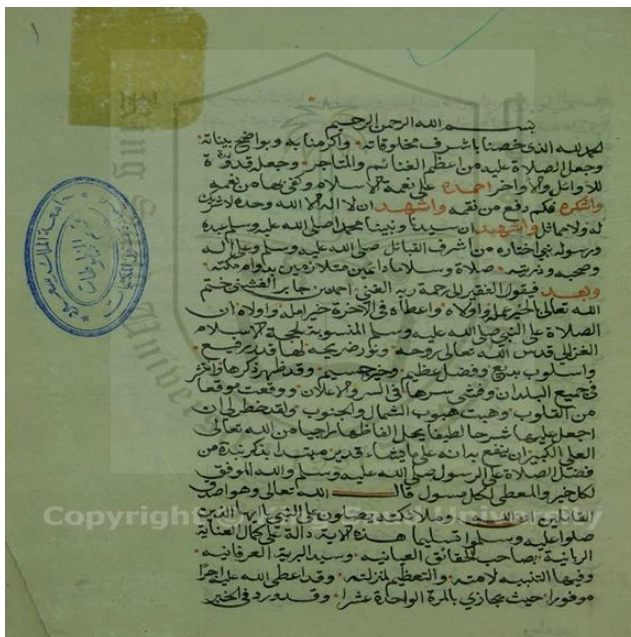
بسم الله الرحمن الرحيم

الحمد لله الذي خصنا باشرف مخلوقاته • واكرمنا به وباوضح بيناته • وجعل الصلاة عليه من اعظم الغنائم والمتاجر • وجعل قدوة للاوائل والاواخر احمده على نعمة الاسلام وكفى بها من نعمة واشكره فكم دفع من نقمة واشهد ان لا اله الا الله وحده لا شريك له ولا مماثل واشهد ان سيدنا ونبينا محمدا صلى الله عليه وسلم عبده ورسوله نبي اختاره من اشرف القبائل صلى الله عليه وسلم وعلى آله وصحبه وذريته • صلاة وسلاما دائمين متلازمين بدوام ملكه •

وبعد فيقول الفقير لرحمة ربه الغني احمد بن جابر الغني ختم الله تعالى له بالخير وله ولوالديه واعطاه في الآخرة خير امله ولولاه ان الصلاة على النبي صلى الله عليه وسلم المنسوبة لحجة الاسلام الغزالي قدس الله روحه ونور ضريحه لها قدر رفيع واسلوب بديع وفضل عظيم وخير جسيم وقد ظهر ذكرها وانتشر في جميع البلدان وفشى سرها في السر والاعلان • ووقعت موقعها من القلوب وهبت هبوب الشمال والجنوب ولذا تخطر لي ان اجعل عليها شرحا لطيفا يحل الفاظها راجيا من الله تعالى العلي الكبير ان ينفع به انه على ما يشاء قدير مبتدئا بذكر نبذة من فضل الصلاة على الرسول صلى الله عليه وسلم والله الموفق للخير والمعطي لكل مسؤل قال الله تعالى وهو اصدق القائلين ان الله وملائكته يصلون على النبي يا ايها الذين آمنوا صلوا عليه وسلموا تسليما هذه الآية دالة على كمال العناية الربانية بصاحب الحقائق العيانية • وسيد البرية العرفانية • وفيها التنبيه لامته • والتعظيم لمنزلته • وقد اعطى الله على الاجر موفورا حيث يجازي بالمرة الواحدة عشرا • وقد ورد في الخبر